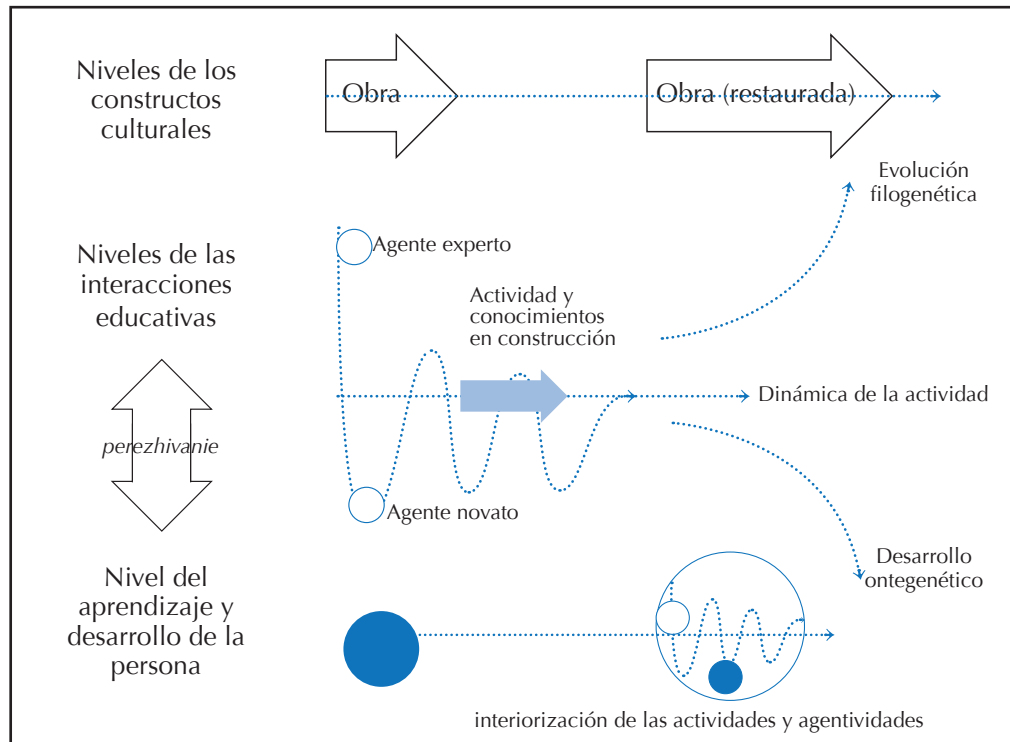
Niveles de los constructos culturales

Obra

Obra (restaurada)

Evolución filogenética

Niveles de las interacciones educativas

Agente experto

Actividad y conocimientos en construcción

perezhivanie

Dinámica de la actividad

Agente novato

Desarrollo ontegenético

Nivel del aprendizaje y desarrollo de la persona

interiorización de las actividades y agentividades